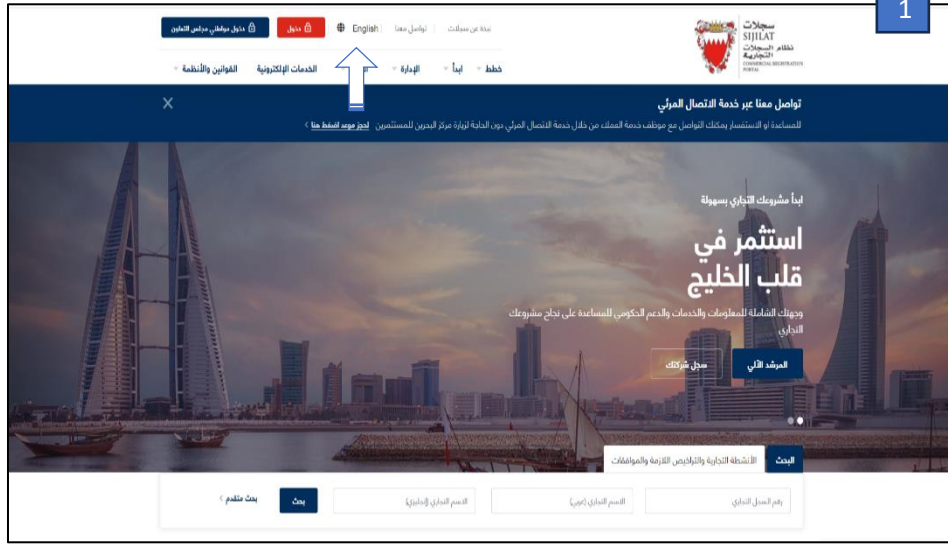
1

سجلات
SIJILAT
نظام السجلات التجارية
COMMERCIAL REGISTRATION PORTAL

نبذة عن سجلات | تواصل معنا | English | دخول | دخول موظفي مجلس التعاون

خطط | ابدأ | الإدارة | الخدمات الإلكترونية | القوانين والأنظمة

تواصل معنا عبر خدمة الاتصال المرئي
للمساعدة او الاستفسار يمكنك التواصل مع موظف خدمة العملاء من خلال خدمة الاتصال المرئي دون الحاجة لزيارة مركز البحرين للمستثمرين لحجز موعد اضغط هنا

ابدأ مشروعك التجاري بسهولة

استثمر في قلب الخليج

وجهتك الشاملة للمعلومات والخدمات والدعم الحكومي للمساعدة على نجاح مشروعك التجاري

المرشد الآلي | سجل شركتك

البحث | الأنشطة التجارية والتراخيص اللازمة والموافقات

رقم السجل التجاري | الاسم التجاري (عربي) | الاسم التجاري (انجليزي) | بحث | بحث متقدم